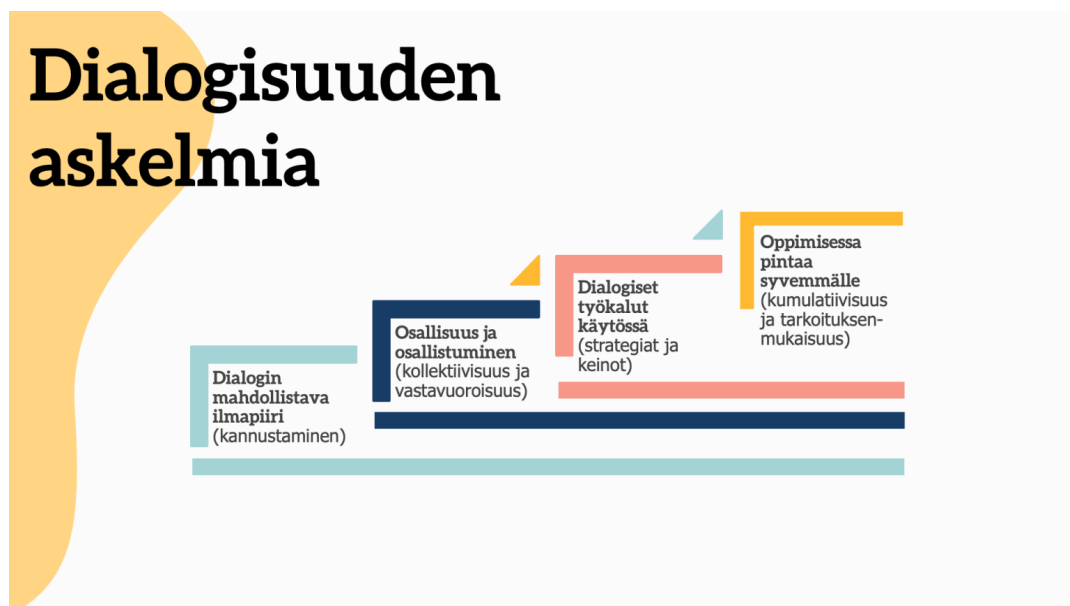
Dialogisuuden askelmia

Dialogin mahdollistava ilmapiiri (kannustaminen)

Osallisuus ja osallistuminen (kollektiivisuus ja vastavuoroisuus)

Dialogiset työkalut käytössä (strategiat ja keinot)

Oppimisessa pintaa syvemmälle (kumulatiivisuus ja tarkoituksenmukaisuus)